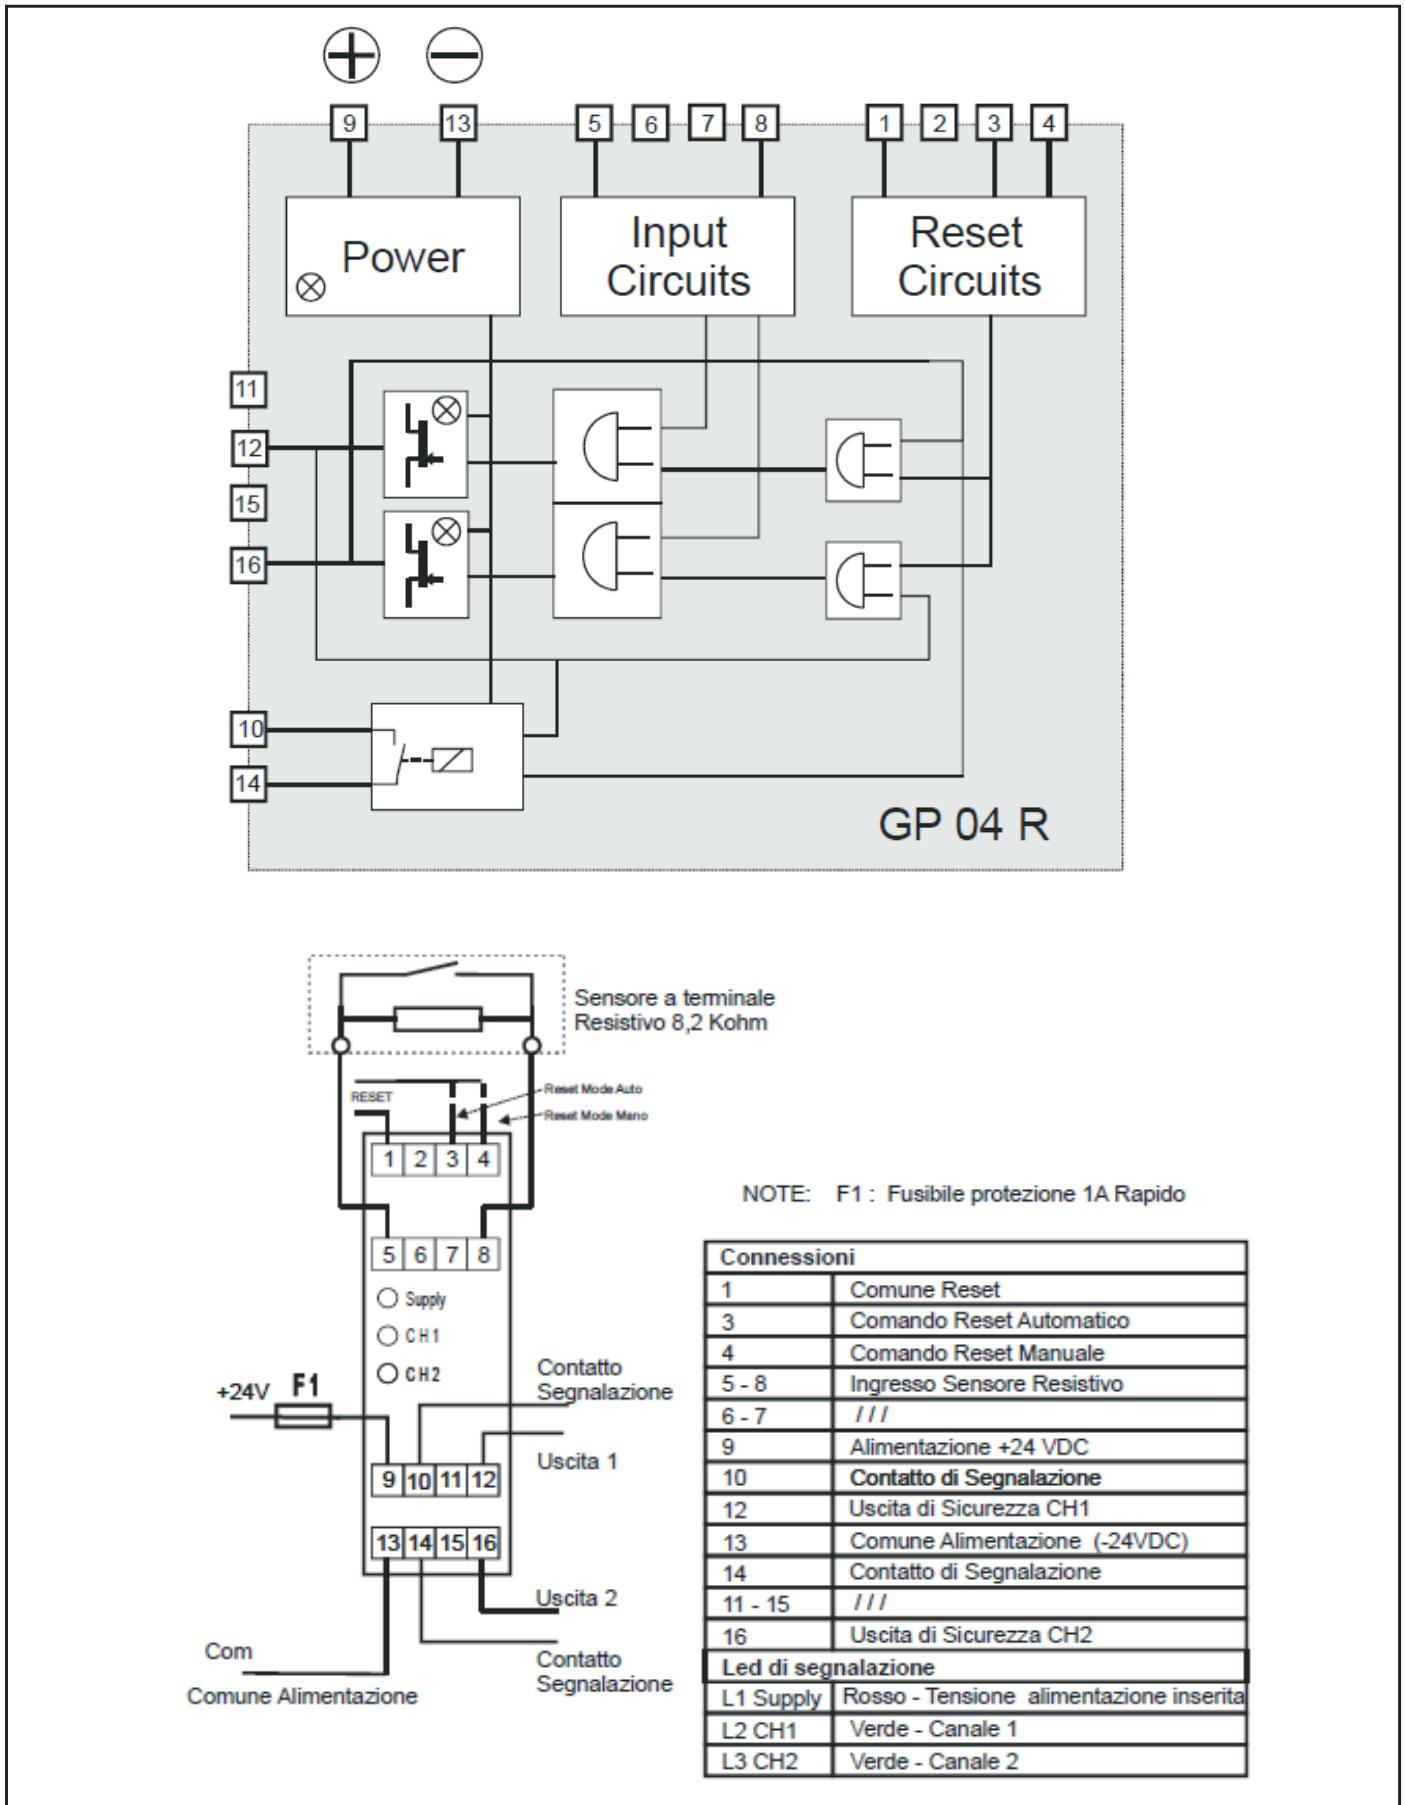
9 13 5 6 7 8 1 2 3 4

Power

Input Circuits

Reset Circuits

11
12
15
16
10
14

GP 04 R

Sensore a terminale Resistivo 8,2 Kohm

RESET

Reset Mode Auto
Reset Mode Mano

1 2 3 4

5 6 7 8

Supply
CH1
CH2

+24V F1

Contatto Segnalazione

Uscita 1

9 10 11 12

13 14 15 16

Uscita 2

Com

Comune Alimentazione

Contatto Segnalazione

NOTE: F1 : Fusibile protezione 1A Rapido

| Connessioni | |
|---|---|
| 1 | Comune Reset |
| 3 | Comando Reset Automatico |
| 4 | Comando Reset Manuale |
| 5 - 8 | Ingresso Sensore Resistivo |
| 6 - 7 | /// |
| 9 | Alimentazione +24 VDC |
| 10 | Contatto di Segnalazione |
| 12 | Uscita di Sicurezza CH1 |
| 13 | Comune Alimentazione (-24VDC) |
| 14 | Contatto di Segnalazione |
| 11 - 15 | /// |
| 16 | Uscita di Sicurezza CH2 |
| Led di segnalazione | |
| L1 Supply | Rosso - Tensione alimentazione inserita |
| L2 CH1 | Verde - Canale 1 |
| L3 CH2 | Verde - Canale 2 |